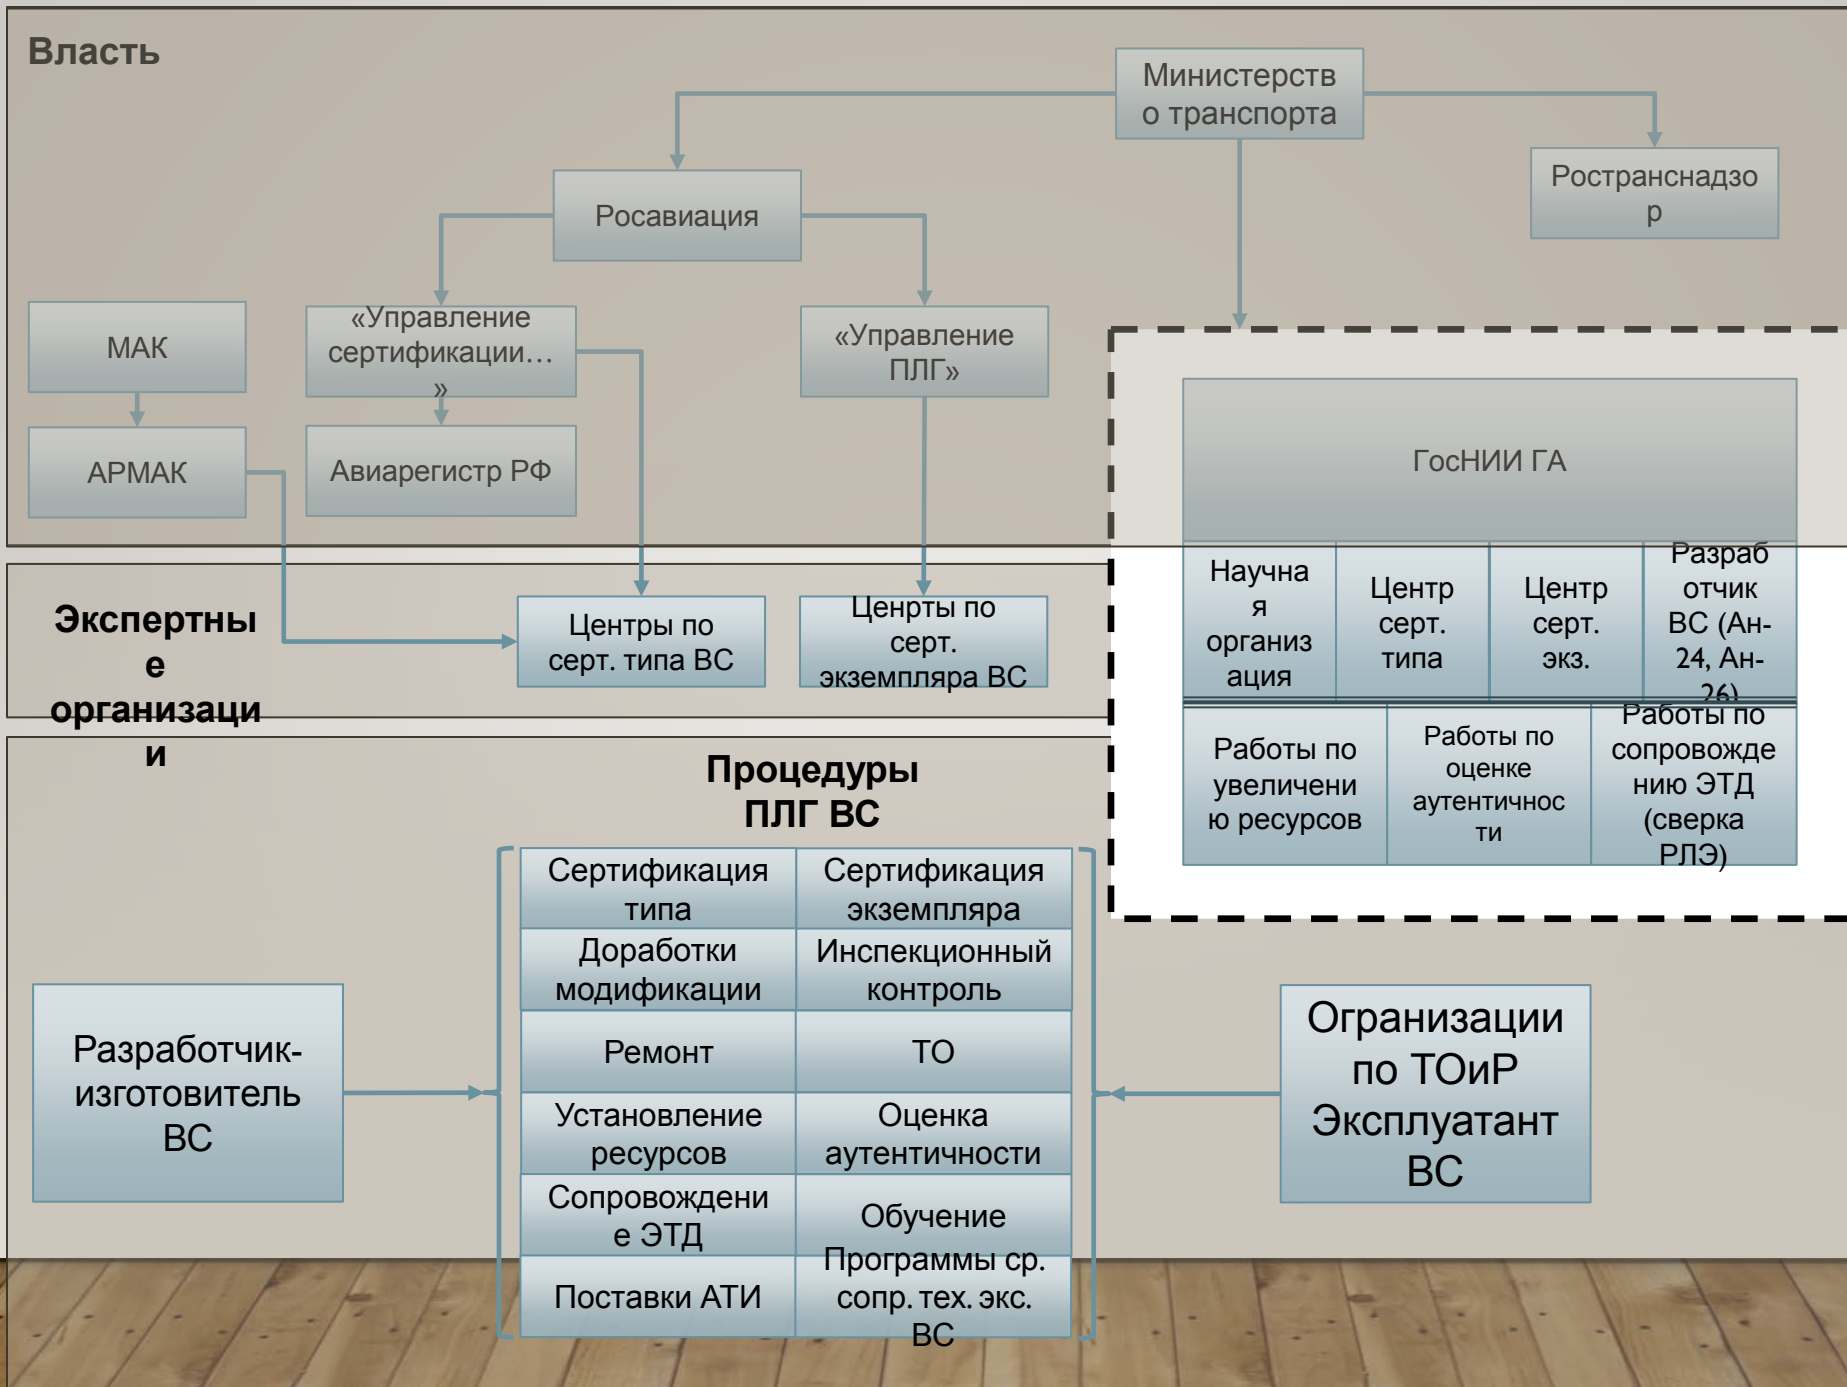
Власть

Министерство транспорта

Росавиация

Ространснадзор

МАК

«Управление сертификации…»

«Управление ПЛГ»

АРМАК

Авиарегистр РФ

ГосНИИ ГА

Научная организация

Центр серт. типа

Центр серт. экз.

Разработчик ВС (Ан-24, Ан-26)

Работы по увеличению ресурсов

Работы по оценке аутентичности

Работы по сопровождению ЭТД (сверка РЛЭ)

Экспертные организации

Центры по серт. типа ВС

Центры по серт. экземпляра ВС

Процедуры ПЛГ ВС

| Сертификация типа | Сертификация экземпляра |
|---|---|
| Доработки модификации | Инспекционный контроль |
| Ремонт | ТО |
| Установление ресурсов | Оценка аутентичности |
| Сопровождение ЭТД | Обучение |
| Поставки АТИ | Программы ср. сопр. тех. экс. ВС |

Разработчик-изготовитель ВС

Огранизации по ТОиР Эксплуатант ВС